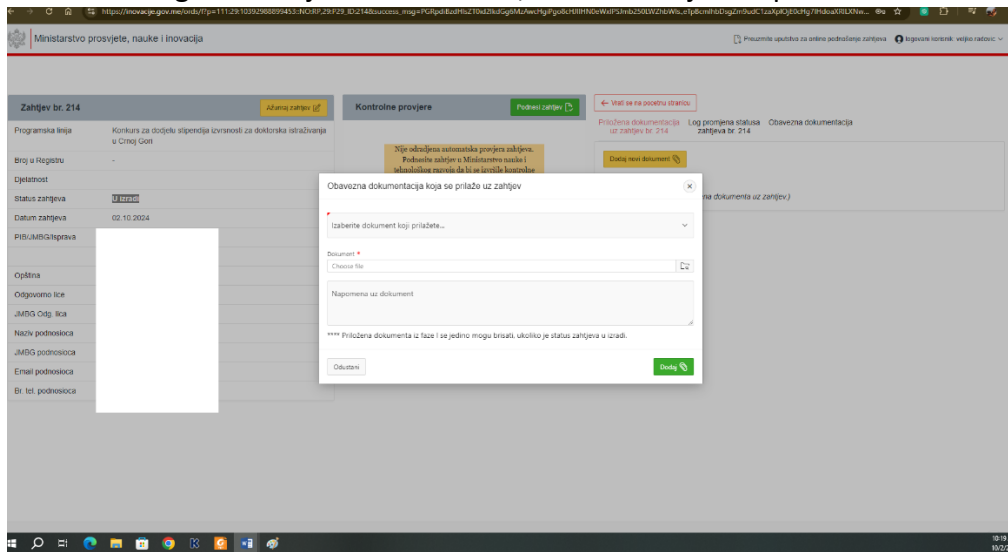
https://inovacije.gov.me/ords/f?p=111:29:10392988899453::NO:RP,29:P29_ID:214&success_msg=PGRpdiBzdHlsZT0id2lkdGg6MzAwcHgiPgo8cHJlIHN0eWxlPSJmb250LWZhbWlsLe1p8cmlhbDsgZm9udC1zaXplOjE0cHg7IHdoaXRlLXNw...

Ministarstvo prosvjete, nauke i inovacija

Preuzmite uputstvo za online podnošenje zahtjeva   Ingovani korisnik: veljko radovic

Zahtjev br. 214

Ažuriraj zahtjev

Kontrolne provjere

Podnesi zahtjev

← Vrati se na početnu stranicu

Priložena dokumentacija uz zahtjev br. 214   Log promjena statusa zahtjeva br. 214   Obavezna dokumentacija

| | |
|---|---|
| Programska linija | Konkurs za dodjelu stipendija izvrsnosti za doktorska istraživanja u Crnoj Gori |
| Broj u Registru | - |
| Djelatnost | |
| Status zahtjeva | U izradi |
| Datum zahtjeva | 02.10.2024 |
| PIB/JMBG/Isprava | |
| Opština | |
| Odgovorno lice | |
| JMBG Odg. lica | |
| Naziv podnosioca | |
| JMBG podnosioca | |
| Email podnosioca | |
| Br. tel. podnosioca | |

Nije odrađena automatska provjera zahtjeva. Podnesite zahtjev u Ministarstvo nauke i tehnološkog razvoja da bi se izvršile kontrolne

Dodaj novi dokument

na dokumenta uz zahtjev.)

Obavezna dokumentacija koja se prilaže uz zahtjev

Izaberite dokument koji prilažete...

Dokument *

Choose file

Napomena uz dokument

**** Priložena dokumenta iz faze I se jedino mogu brisati, ukoliko je status zahtjeva u izradi.

Odustani

Dodaj